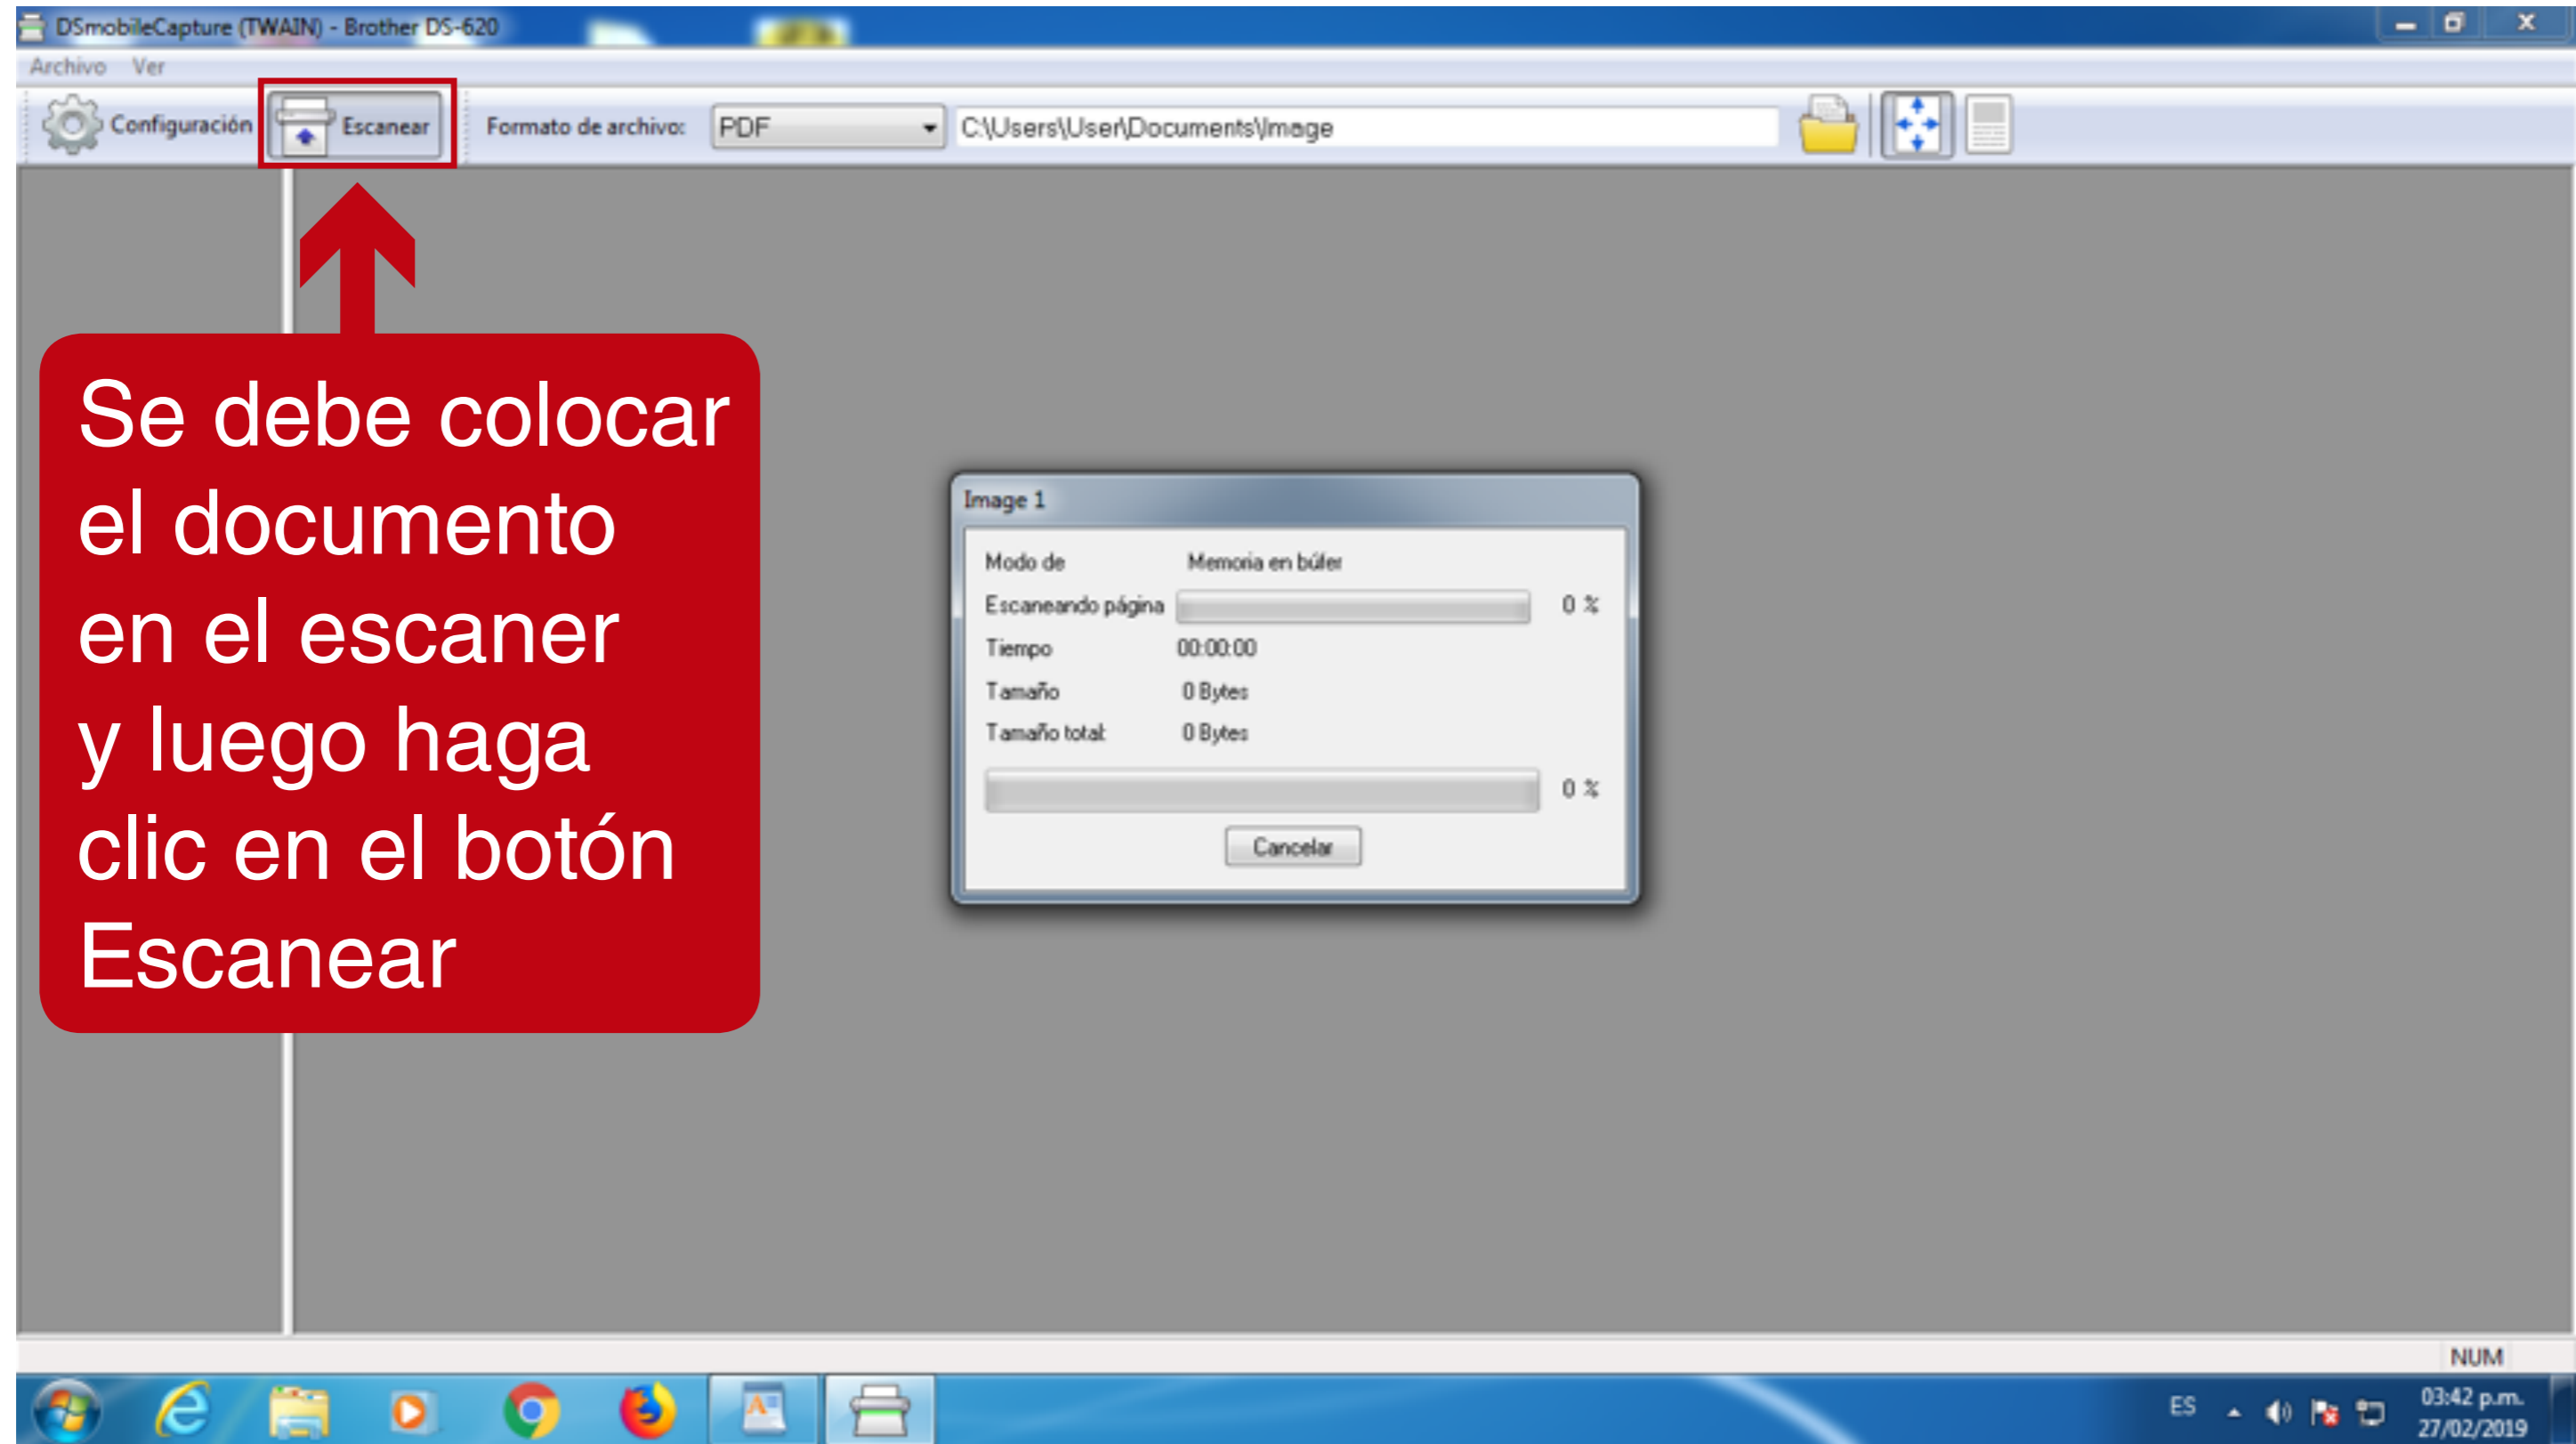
DSmobileCapture (TWAIN) - Brother DS-620

Archivo Ver

Configuración

Escanear

Formato de archivo: PDF

C:\Users\User\Documents\Image

Se debe colocar el documento en el escaner y luego haga clic en el botón Escanear

Image 1

| Modo de | Memoria en búfer | |
|---|---|---|
| Escaneando página | | 0 % |
| Tiempo | 00:00:00 | |
| Tamaño | 0 Bytes | |
| Tamaño total | 0 Bytes | |

0 %

Cancelar

NUM

ES

03:42 p.m.
27/02/2019